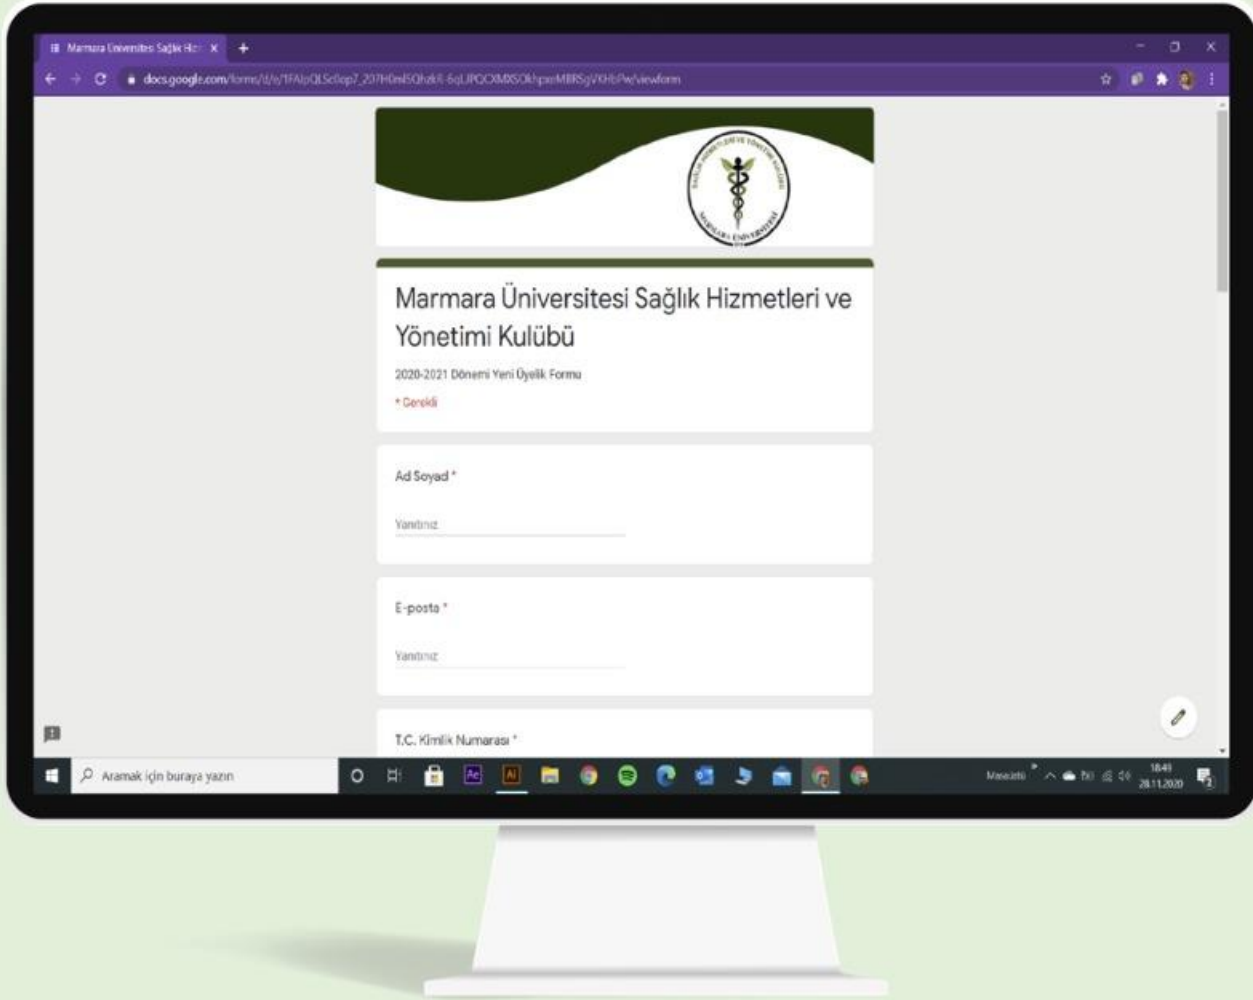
Marmara Üniversitesi Sağlık Hiz

docs.google.com/forms/d/e/1FAIpQLSc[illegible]/viewform

Marmara Üniversitesi Sağlık Hizmetleri ve Yönetimi Kulübü

2020-2021 Dönemi Yeni Üyelik Formu

* Gerekli

Ad Soyad *

Yanıtınız

E-posta *

Yanıtınız

T.C. Kimlik Numarası *

Aramak için buraya yazın

Masaüstü

18:41
28.11.2020